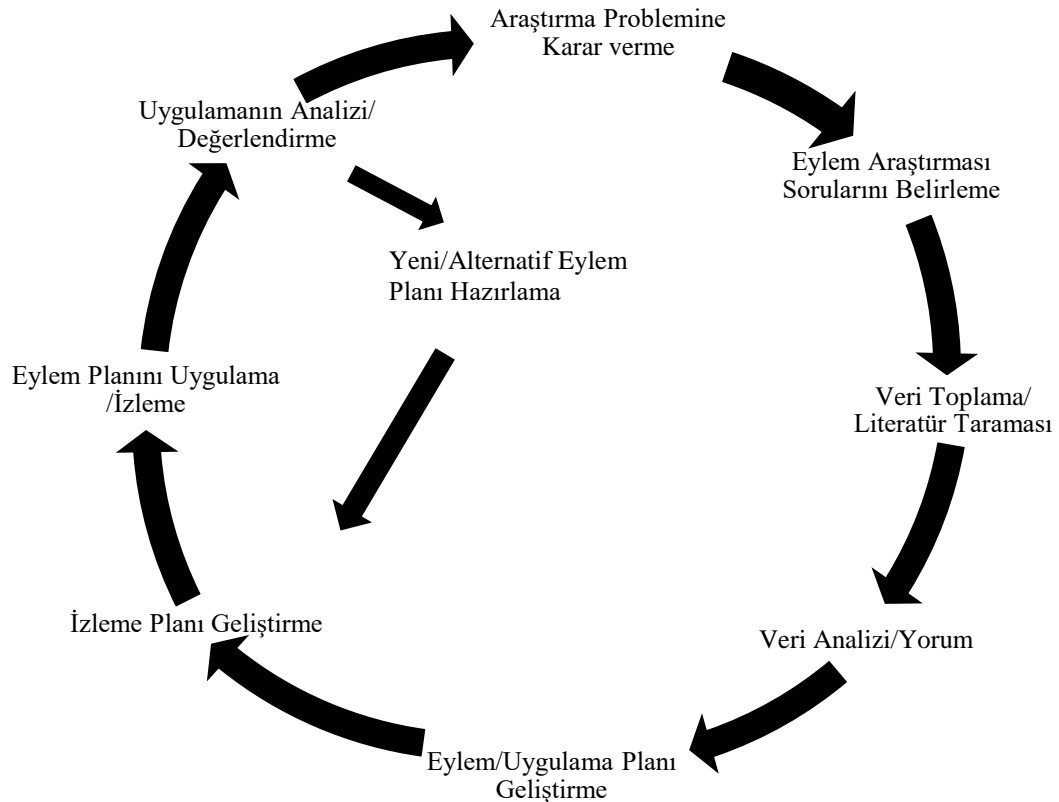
Araştırma Problemine Karar verme

Eylem Araştırması Sorularını Belirleme

Veri Toplama/ Literatür Taraması

Veri Analizi/Yorum

Eylem/Uygulama Planı Geliştirme

İzleme Planı Geliştirme

Eylem Planını Uygulama /İzleme

Uygulamanın Analizi/ Değerlendirme

Yeni/Alternatif Eylem Planı Hazırlama